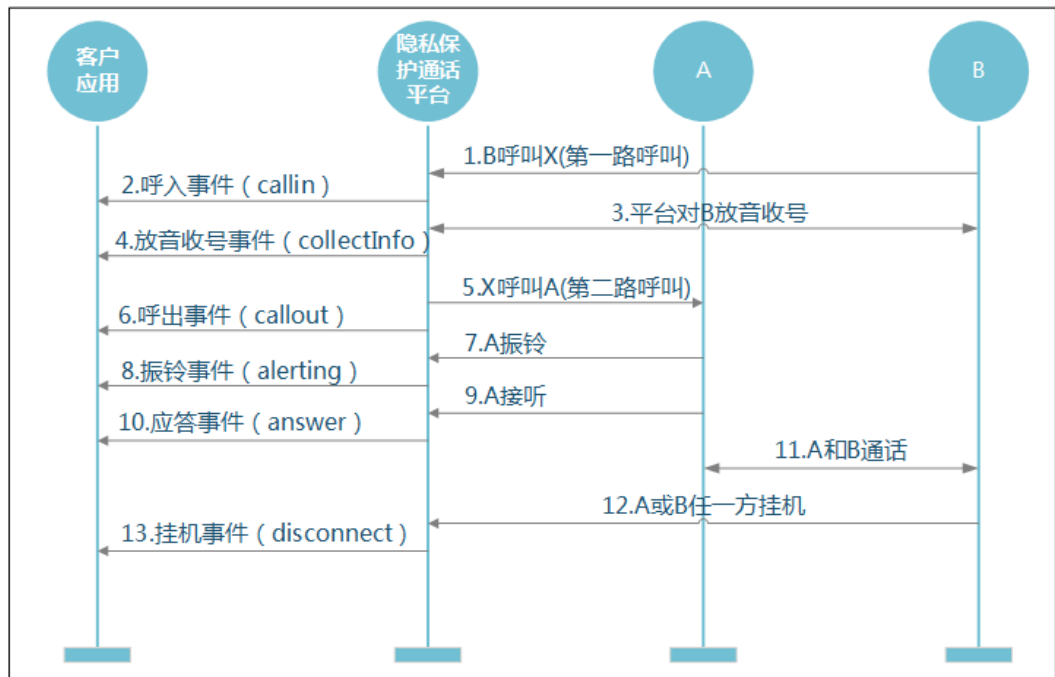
客户应用

隐私保护通话平台

A

B

1.B呼叫X(第一路呼叫)

2.呼入事件（callin）

3.平台对B放音收号

4.放音收号事件（collectInfo）

5.X呼叫A(第二路呼叫)

6.呼出事件（callout）

7.A振铃

8.振铃事件（alerting）

9.A接听

10.应答事件（answer）

11.A和B通话

12.A或B任一方挂机

13.挂机事件（disconnect）